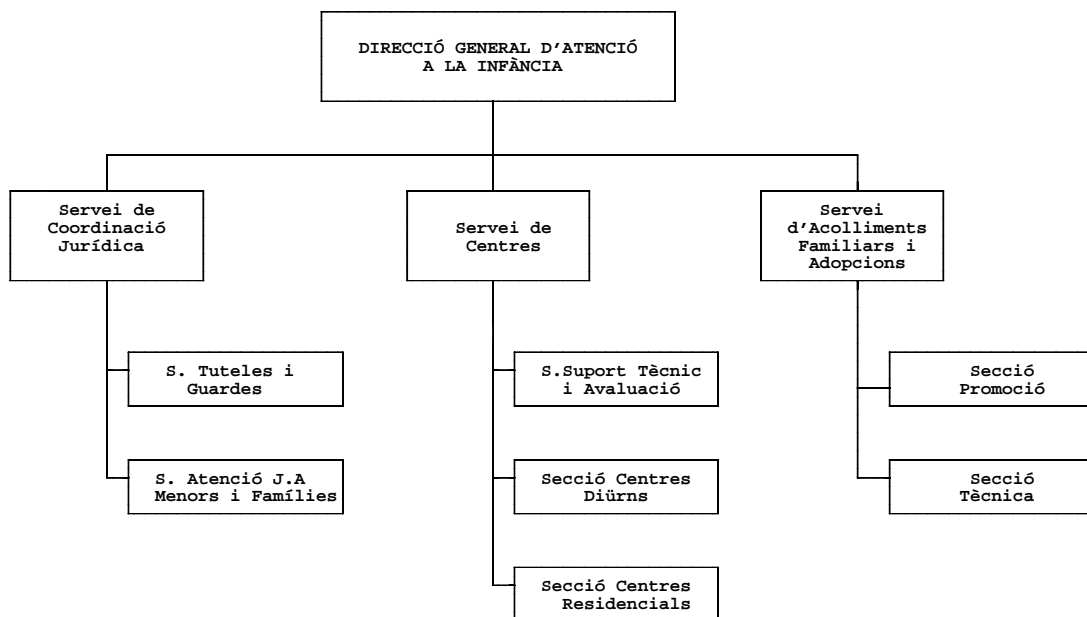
DIRECCIÓ GENERAL D'ATENCIÓ A LA INFÀNCIA

Servei de Coordinació Jurídica

Servei de Centres

Servei d'Acolliments Familiars i Adopcions

S. Tuteles i Guardes

S. Atenció J.A Menors i Famílies

S.Suport Tècnic i Avaluació

Secció Centres Diürns

Secció Centres Residencials

Secció Promoció

Secció Tècnica